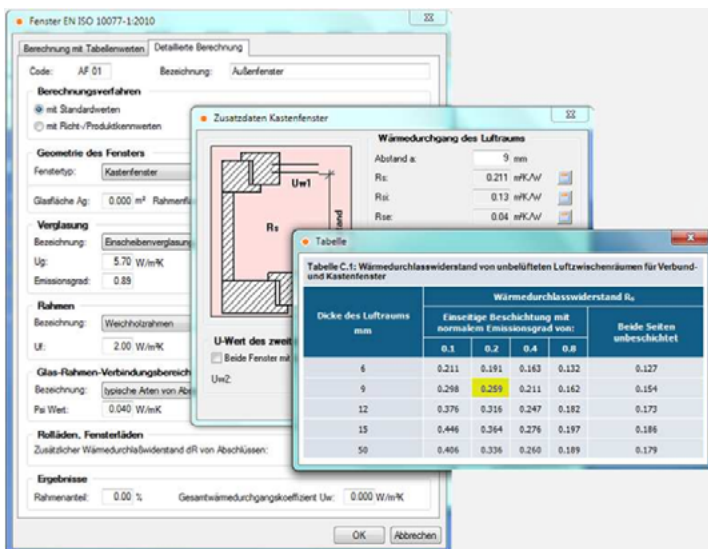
Fenster EN ISO 10077-1:2010

Berechnung mit Tabellenwerten | Detaillierte Berechnung

Code: AF 01 Bezeichnung: Außenfenster

Berechnungsverfahren
mit Standardwerten
mit Richt-/Produktkennwerten

Geometrie des Fensters
Fenstertyp: Kastenfenster

Glasfläche Ag: 0.000 m² Rahmenfl

Verglasung
Bezeichnung: Einscheibenverglasung
Ug: 5.70 W/m²K
Emissionsgrad: 0.89

Rahmen
Bezeichnung: Weichholzrahmen
Uf: 2.00 W/m²K

Glas-Rahmen-Verbindungsbereich
Bezeichnung: typische Arten von Abs
Psi Wert: 0.040 W/mK

Rolläden, Fensterläden
Zusätzlicher Wärmedurchlaßwiderstand dR von Abschlüssen:

Ergebnisse
Rahmenanteil: 0.00 % Gesamtwärmedurchgangskoeffizient Uw: 0.000 W/m²K

OK Abbrechen

Zusatzdaten Kastenfenster

Uw1
Rs
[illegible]and

Wärmedurchgang des Luftraums
Abstand a: 9 mm
Rs: 0.211 m²K/W
Rsi: 0.13 m²K/W
Rse: 0.04 m²K/W

U-Wert des zweit
Beide Fenster mit
Uw2:

Tabelle

Tabelle C.1: Wärmedurchlasswiderstand von unbelüfteten Luftzwischenräumen für Verbund- und Kastenfenster

| Dicke des Luftraums mm | Wärmedurchlasswiderstand $R_s$ | | | | |
|---|---|---|---|---|---|
| | Einseitige Beschichtung mit normalem Emissionsgrad von: | | | | Beide Seiten unbeschichtet |
| | 0.1 | 0.2 | 0.4 | 0.8 | |
| 6 | 0.211 | 0.191 | 0.163 | 0.132 | 0.127 |
| 9 | 0.298 | 0.259 | 0.211 | 0.162 | 0.154 |
| 12 | 0.376 | 0.316 | 0.247 | 0.182 | 0.173 |
| 15 | 0.446 | 0.364 | 0.276 | 0.197 | 0.186 |
| 50 | 0.406 | 0.336 | 0.260 | 0.189 | 0.179 |